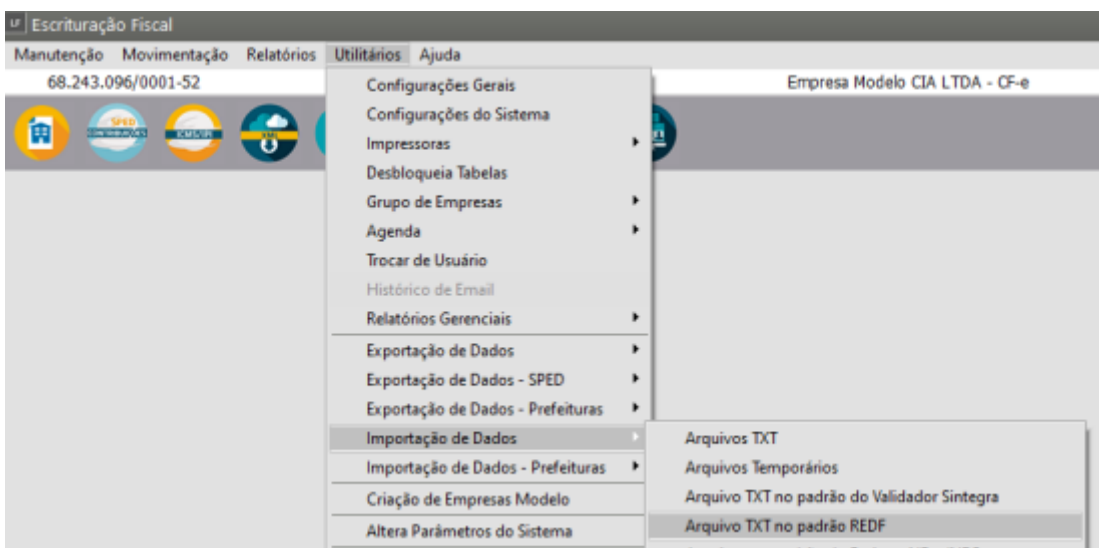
LF Escrituração Fiscal

Manutenção Movimentação Relatórios Utilitários Ajuda

68.243.096/0001-52

Empresa Modelo CIA LTDA - CF-e

SPED CONTRIBUIÇÕES

ICMS/IPI

XML

Configurações Gerais
Configurações do Sistema
Impressoras
Desbloqueia Tabelas
Grupo de Empresas
Agenda
Trocar de Usuário
Histórico de Email
Relatórios Gerenciais
Exportação de Dados
Exportação de Dados - SPED
Exportação de Dados - Prefeituras
Importação de Dados
Importação de Dados - Prefeituras
Criação de Empresas Modelo
Altera Parâmetros do Sistema

Arquivos TXT
Arquivos Temporários
Arquivo TXT no padrão do Validador Sintegra
Arquivo TXT no padrão REDF
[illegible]